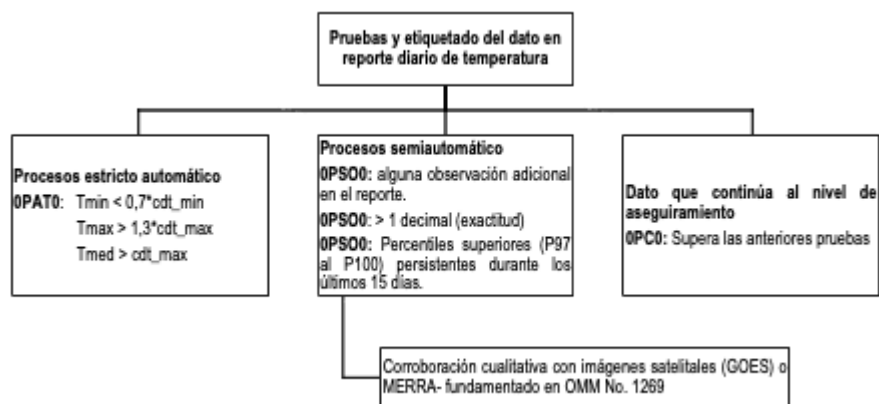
Pruebas y etiquetado del dato en reporte diario de temperatura

Procesos estricto automático
0PAT0: Tmin < 0,7*cdt_min
Tmax > 1,3*cdt_max
Tmed > cdt_max

Procesos semiautomático
0PSO0: alguna observación adicional en el reporte.
0PSO0: > 1 decimal (exactitud)
0PSO0: Percentiles superiores (P97 al P100) persistentes durante los últimos 15 días.

Dato que continúa al nivel de aseguiramiento
0PC0: Supera las anteriores pruebas

Corroboración cualitativa con imágenes satelitales (GOES) o MERRA- fundamentado en OMM No. 1269